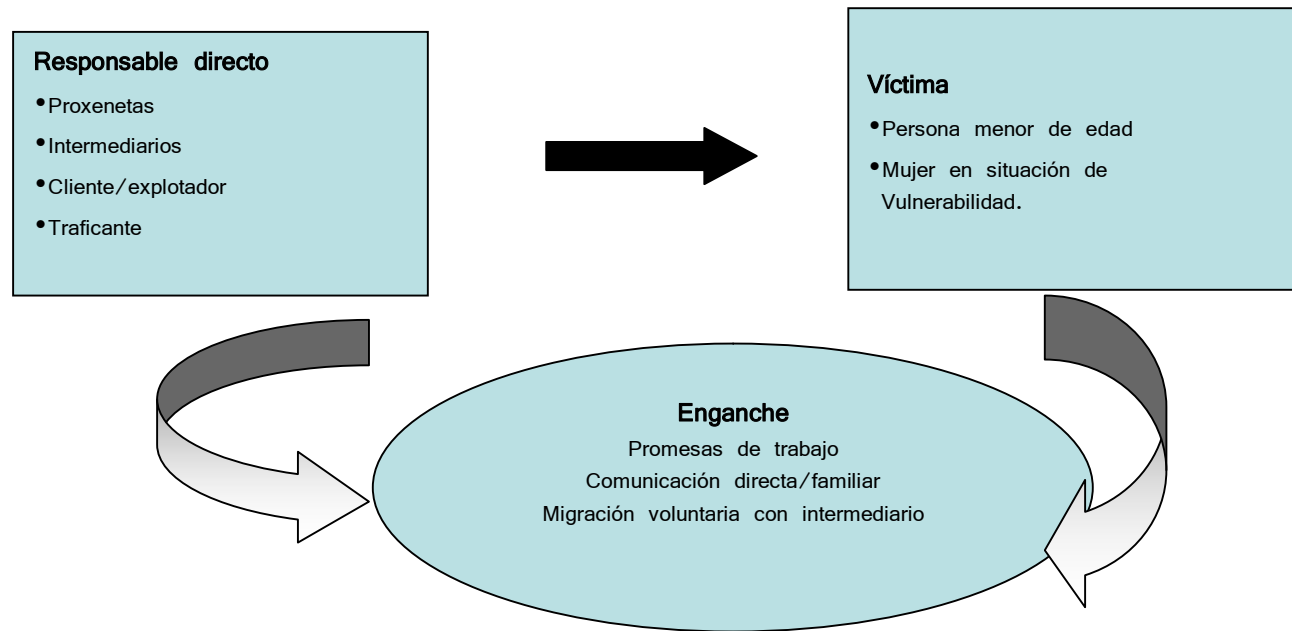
Responsable directo

•Proxenetas
•Intermediarios
•Cliente/explotador
•Traficante

Víctima

•Persona menor de edad
•Mujer en situación de Vulnerabilidad.

Enganche

Promesas de trabajo
Comunicación directa/familiar
Migración voluntaria con intermediario